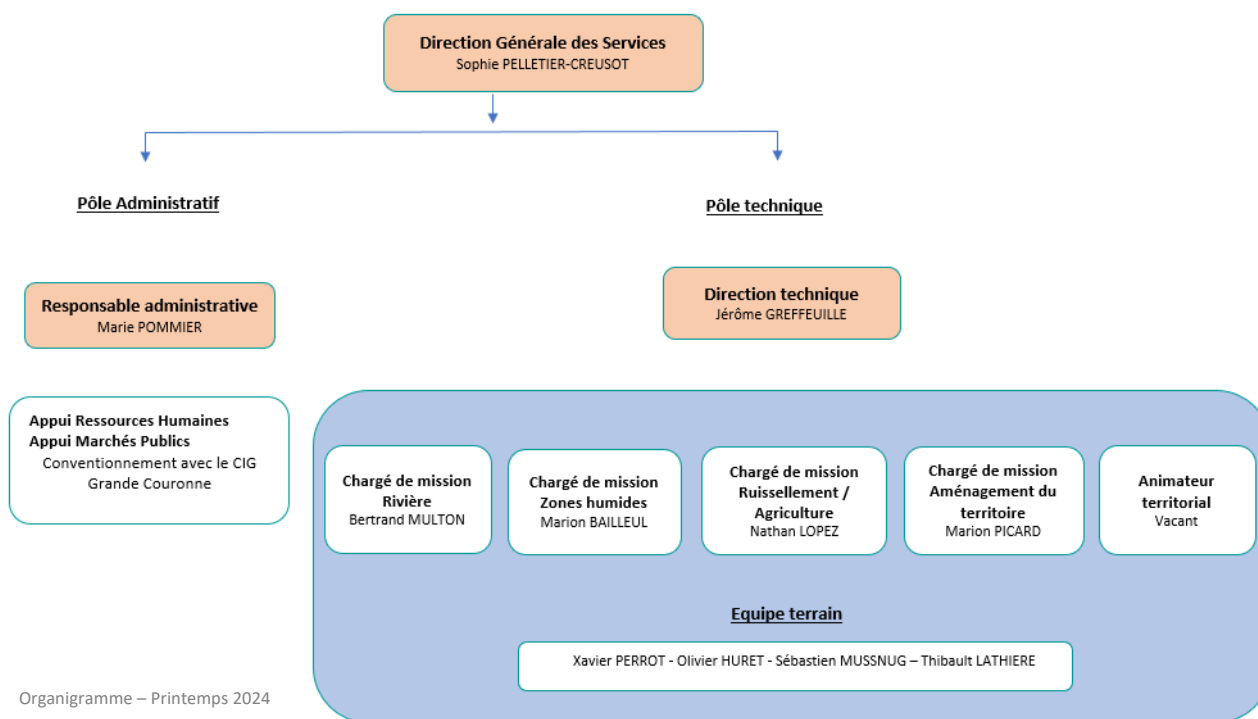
Direction Générale des Services
Sophie PELLETIER-CREUSOT

Pôle Administratif

Pôle technique

Responsable administrative
Marie POMMIER

Direction technique
Jérôme GREFFEUILLE

Appui Ressources Humaines
Appui Marchés Publics
Conventionnement avec le CIG Grande Couronne

Chargé de mission Rivière
Bertrand MULTON

Chargé de mission Zones humides
Marion BAILLEUL

Chargé de mission Ruissellement / Agriculture
Nathan LOPEZ

Chargé de mission Aménagement du territoire
Marion PICARD

Animateur territorial
Vacant

Equipe terrain

Xavier PERROT - Olivier HURET - Sébastien MUSSNUG – Thibault LATHIERE

Organigramme – Printemps 2024